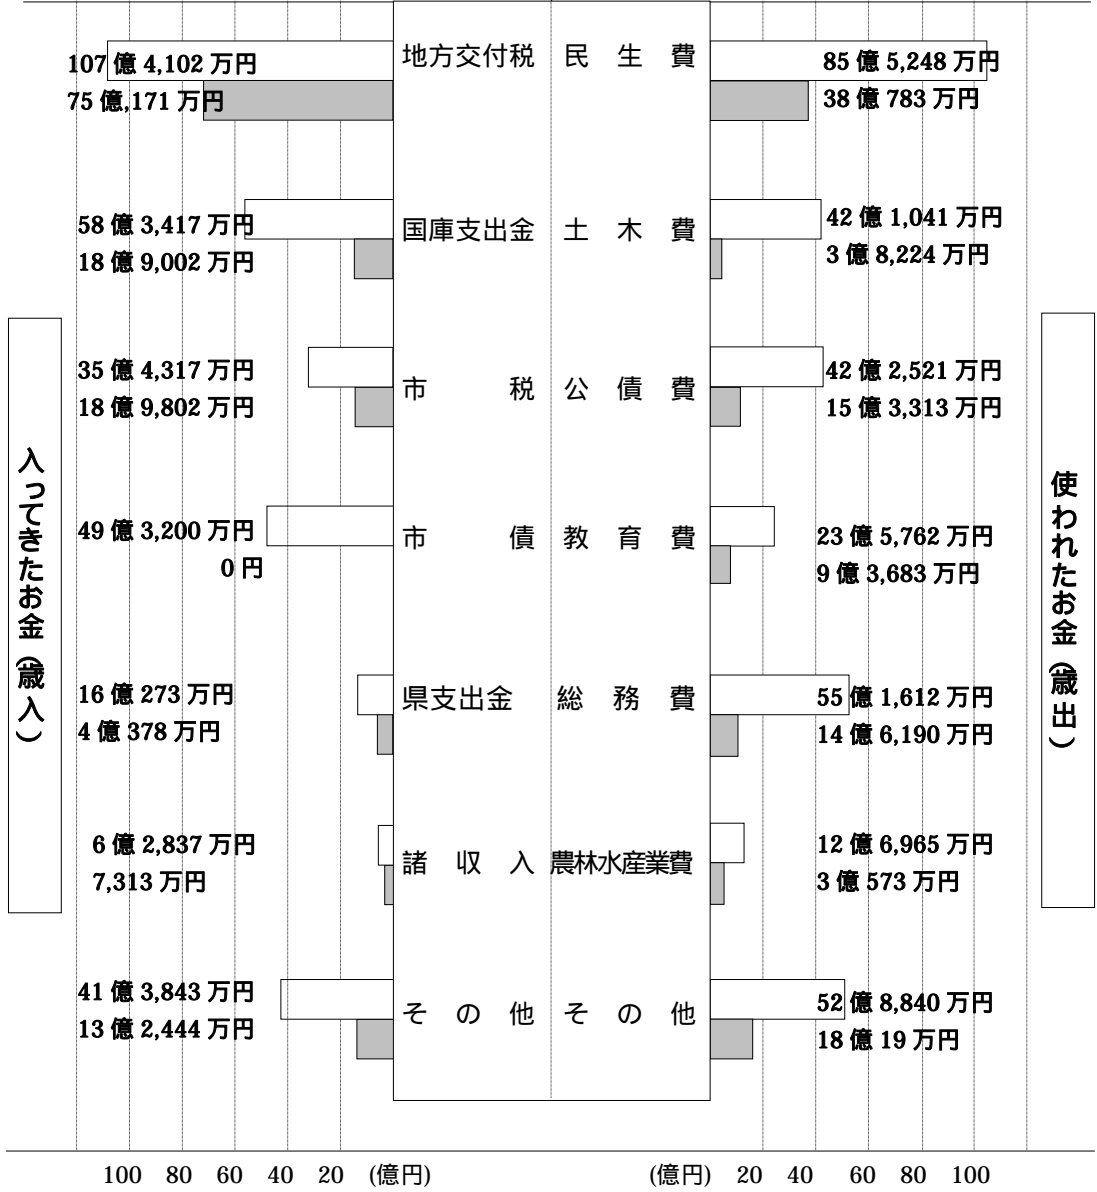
入ってきたお金（歳入）

使われたお金（歳出）

107億4,102万円
75億,171万円
地方交付税
民生費
85億5,248万円
38億783万円

58億3,417万円
18億9,002万円
国庫支出金
土木費
42億1,041万円
3億8,224万円

35億4,317万円
18億9,802万円
市税
公債費
42億2,521万円
15億3,313万円

49億3,200万円
0円
市債
教育費
23億5,762万円
9億3,683万円

16億273万円
4億378万円
県支出金
総務費
55億1,612万円
14億6,190万円

6億2,837万円
7,313万円
諸収入
農林水産業費
12億6,965万円
3億573万円

41億3,843万円
13億2,444万円
その他
その他
52億8,840万円
18億19万円

100 80 60 40 20 (億円)

(億円) 20 40 60 80 100